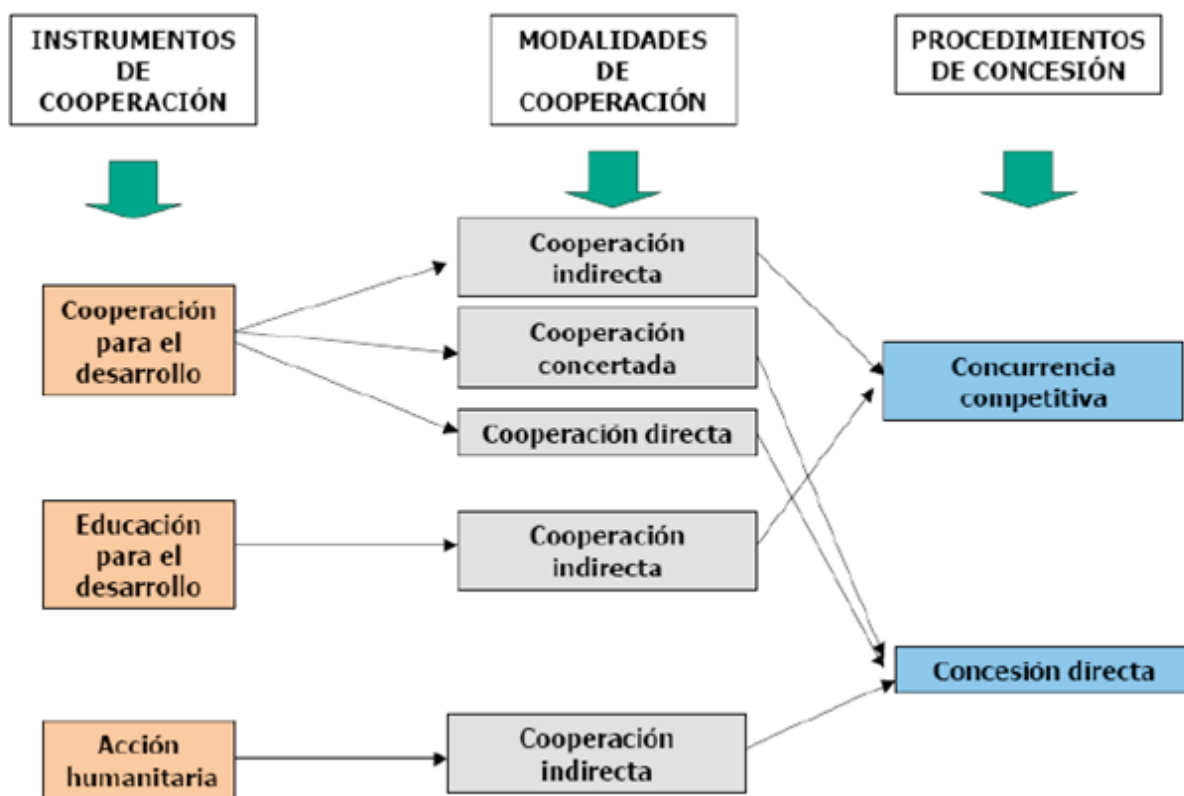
INSTRUMENTOS DE COOPERACIÓN

MODALIDADES DE COOPERACIÓN

PROCEDIMIENTOS DE CONCESIÓN

Cooperación para el desarrollo

Educación para el desarrollo

Acción humanitaria

Cooperación indirecta

Cooperación concertada

Cooperación directa

Cooperación indirecta

Cooperación indirecta

Concurrencia competitiva

Concesión directa